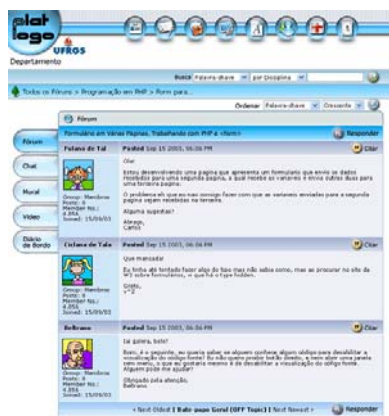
plat logo UFRGS
Departamento

Busca Palavra-chave por Disciplina

Todos os Fóruns > Programação em PHP > Form para...

Ordenar Palavra-chave Crescente

Fórum

Formulário em Várias Páginas, Trabalhando com PHP e <form>

Responder

Fórum

Chat

Mural

Vídeo

Diário de Bordo

Fulano de Tal

Posted Sep 15 2003, 06:06 PM

Citar

Olá!

Estou desenvolvendo uma página que apresenta um formulário que envia os dados recebidos para uma segunda página, a qual recebe as variáveis e envia outras duas para uma terceira página.

O problema é que eu não consigo fazer com que as variáveis enviadas para a segunda página sejam recebidas na terceira.

Alguma sugestão?

Abraço,
Carlos

Group: Membros
Posts: 6
Member No.: 4.856
Joined: 15/09/03

Cicrana de Tala

Posted Sep 15 2003, 06:06 PM

Citar

Que mancada!

Eu tinha até tentado fazer algo do tipo mas não sabia como, mas ao procurar no site do W3 sobre formulários, vi que há o type hidden.

Grata,
:-)

Group: Membros
Posts: 6
Member No.: 4.856
Joined: 15/09/03

Beltrano

Posted Sep 15 2003, 06:06 PM

Citar

Iai galera, belo?

Bom, é o seguinte, eu queria saber se alguém conhece algum código para desabilitar a visualização do código fonte? Eu não quero proibir botão direito, e nem abrir uma janela sem menu, o que eu gostaria mesmo é de desabilitar a visualização do código fonte. Alguém pode me ajudar?

Obrigado pela atenção,
Beltrano

Group: Membros
Posts: 6
Member No.: 4.856
Joined: 15/09/03

« Next Oldest | Bate-papo Geral [OFF Topic] | Next Newest »

Responder